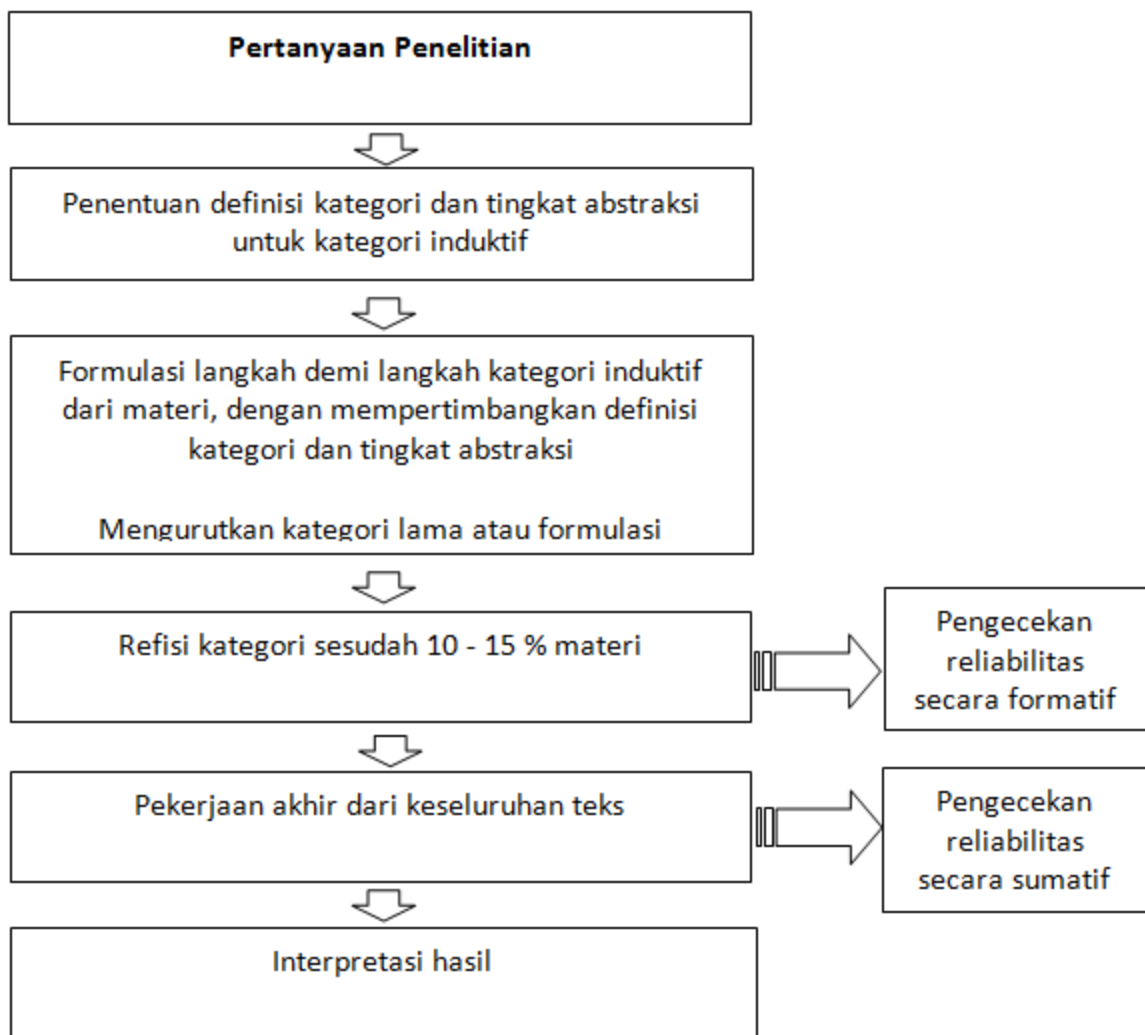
**Pertanyaan Penelitian**

Penentuan definisi kategori dan tingkat abstraksi untuk kategori induktif

Formulasi langkah demi langkah kategori induktif dari materi, dengan mempertimbangkan definisi kategori dan tingkat abstraksi

Mengurutkan kategori lama atau formulasi

Refisi kategori sesudah 10 - 15 % materi

Pengecekan reliabilitas secara formatif

Pekerjaan akhir dari keseluruhan teks

Pengecekan reliabilitas secara sumatif

Interpretasi hasil